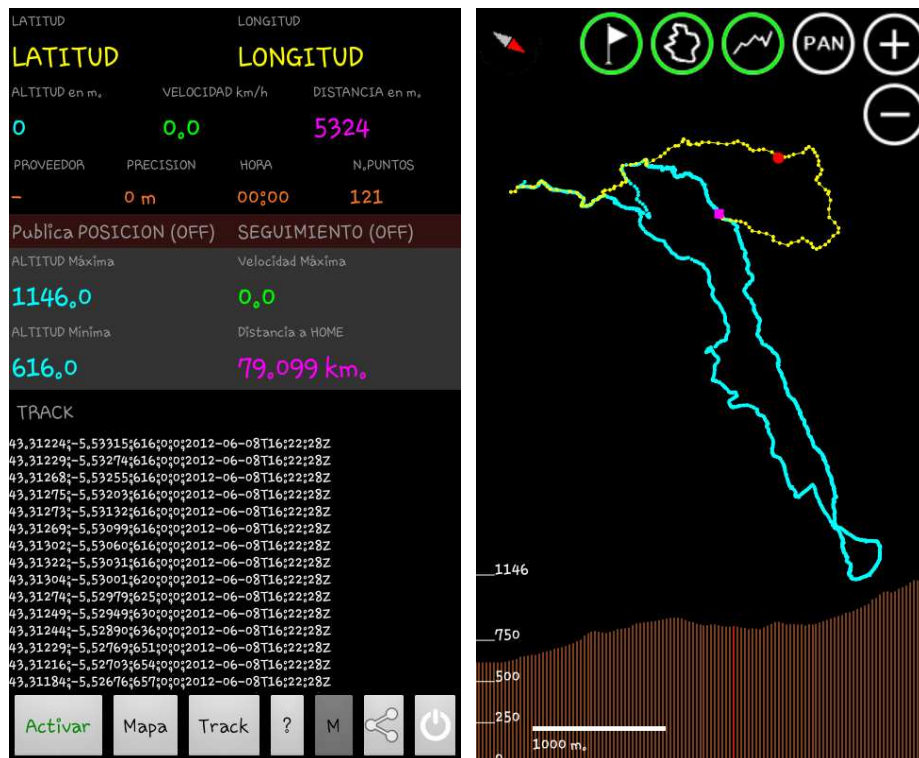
LATITUD
LATITUD

LONGITUD
LONGITUD

ALTITUD en m.
0

VELOCIDAD km/h
0.0

DISTANCIA en m.
5324

PROVEEDOR
-

PRECISION
0 m

HORA
00:00

N.PUNTOS
121

Publica POSICION (OFF)

SEGUIMIENTO (OFF)

ALTITUD Máxima
1146.0

Velocidad Máxima
0.0

ALTITUD Minima
616.0

Distancia a HOME
79.099 km.

TRACK

43.31224;-5.53315;616;0;0;2012-06-08T16;22;28Z
43.31229;-5.53274;616;0;0;2012-06-08T16;22;28Z
43.31268;-5.53255;616;0;0;2012-06-08T16;22;28Z
43.31275;-5.53203;616;0;0;2012-06-08T16;22;28Z
43.31273;-5.53132;616;0;0;2012-06-08T16;22;28Z
43.31269;-5.53099;616;0;0;2012-06-08T16;22;28Z
43.31302;-5.53060;616;0;0;2012-06-08T16;22;28Z
43.31322;-5.53031;616;0;0;2012-06-08T16;22;28Z
43.31304;-5.53001;620;0;0;2012-06-08T16;22;28Z
43.31274;-5.52979;625;0;0;2012-06-08T16;22;28Z
43.31249;-5.52949;630;0;0;2012-06-08T16;22;28Z
43.31244;-5.52890;636;0;0;2012-06-08T16;22;28Z
43.31229;-5.52769;651;0;0;2012-06-08T16;22;28Z
43.31216;-5.52703;654;0;0;2012-06-08T16;22;28Z
43.31184;-5.52676;657;0;0;2012-06-08T16;22;28Z

Activar
Mapa
Track
?
M

PAN
+
−

1146
750
500
250
1000 m.